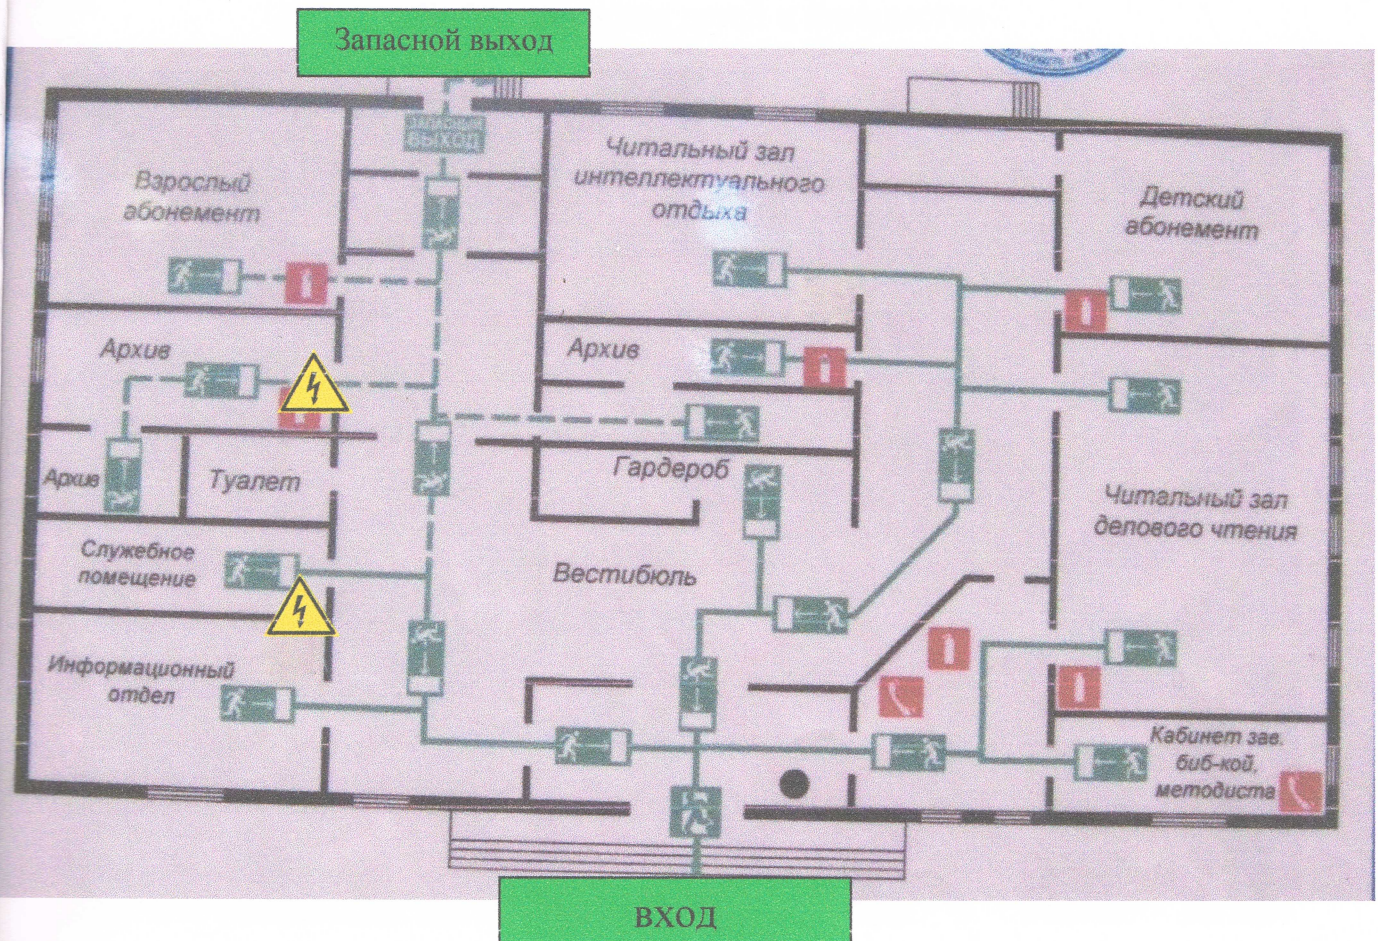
Запасной выход

ЗАПАСНОЙ ВЫХОД

Взрослый абонемент

Читальный зал интеллектуального отдыха

Детский абонемент

Архив

Архив

Архив

Туалет

Гардероб

Читальный зал делового чтения

Служебное помещение

Вестибюль

Информационный отдел

Кабинет зав. биб-кой, методиста

ВХОД